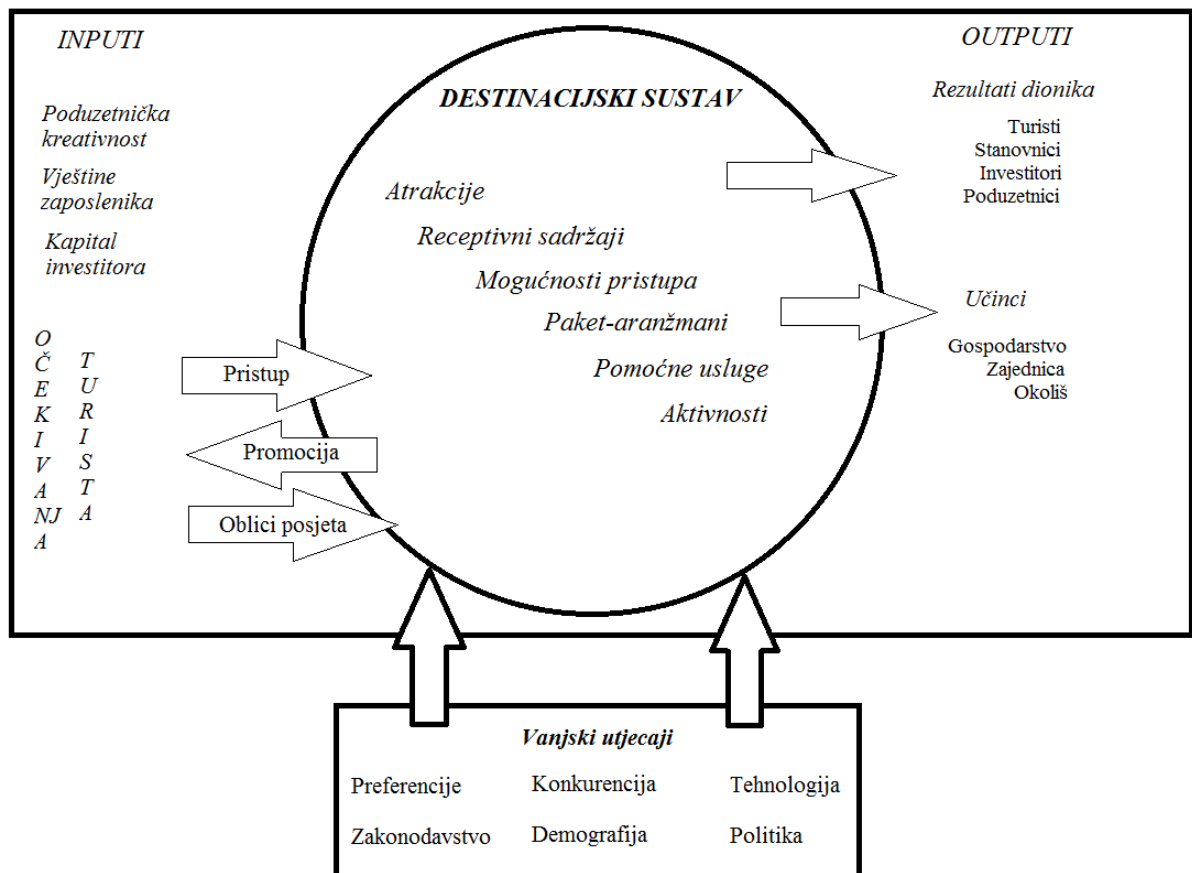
INPUTI

OUTPUTI

DESTINACIJSKI SUSTAV

Poduzetnička kreativnost

Vještine zaposlenika

Kapital investitora

Rezultati dionika

Turisti
Stanovnici
Investitori
Poduzetnici

Atrakcije

Receptivni sadržaji

Mogućnosti pristupa

Paket-aranžmani

Pomoćne usluge

Aktivnosti

Učinci

Gospodarstvo
Zajednica
Okoliš

O
Č
E
K
I
V
A
NJ
A

T
U
R
I
S
T
A

Pristup

Promocija

Oblici posjeta

Vanjski utjecaji

Preferencije

Konkurencija

Tehnologija

Zakonodavstvo

Demografija

Politika